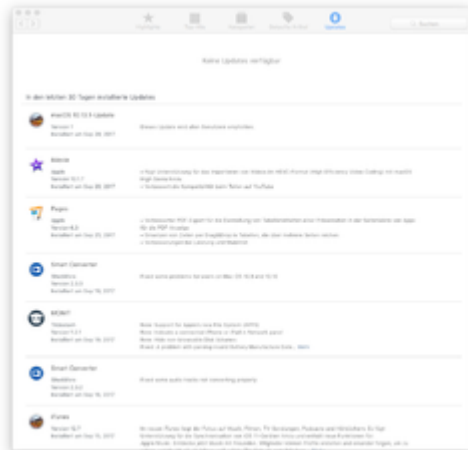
Highlights Top-Hits Kategorien Benutzer-Fokus Updates

Keine Updates verfügbar

In den letzten 30 Tagen installierte Updates

macOS 10.12.6 Update
Version 1
Installiert am Sep 28, 2017
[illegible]

iMovie
Apple
Version 10.1.7
Installiert am Sep 28, 2017
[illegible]

Pages
Apple
Version 6.3
Installiert am Sep 25, 2017
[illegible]

Smart Converter
Version 2.3.5
Installiert am Sep 19, 2017
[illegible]

HEMIT
Version 1.3.1
Installiert am Sep 19, 2017
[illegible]

Smart Converter
Version 2.3.2
Installiert am Sep 14, 2017
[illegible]

iTunes
Version 12.7
Installiert am Sep 13, 2017
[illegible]